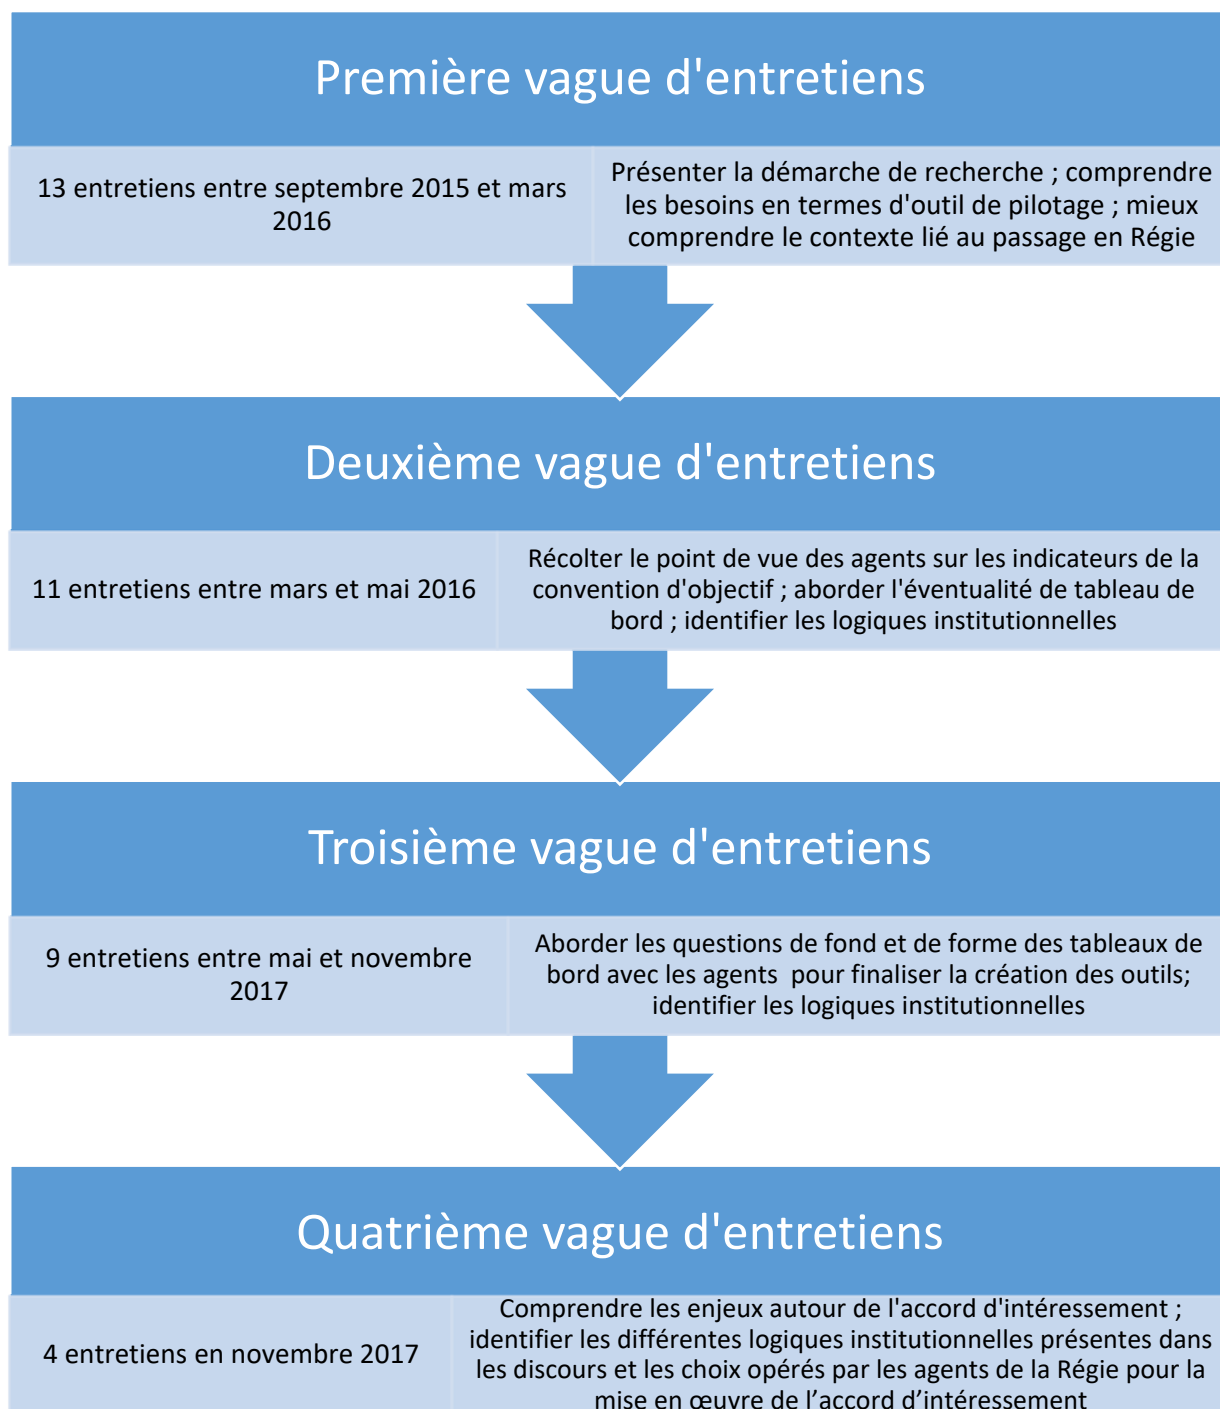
Première vague d'entretiens

13 entretiens entre septembre 2015 et mars 2016

Présenter la démarche de recherche ; comprendre les besoins en termes d'outil de pilotage ; mieux comprendre le contexte lié au passage en Régie

Deuxième vague d'entretiens

11 entretiens entre mars et mai 2016

Récolter le point de vue des agents sur les indicateurs de la convention d'objectif ; aborder l'éventualité de tableau de bord ; identifier les logiques institutionnelles

Troisième vague d'entretiens

9 entretiens entre mai et novembre 2017

Aborder les questions de fond et de forme des tableaux de bord avec les agents pour finaliser la création des outils; identifier les logiques institutionnelles

Quatrième vague d'entretiens

4 entretiens en novembre 2017

Comprendre les enjeux autour de l'accord d'intéressement ; identifier les différentes logiques institutionnelles présentes dans les discours et les choix opérés par les agents de la Régie pour la mise en œuvre de l’accord d’intéressement